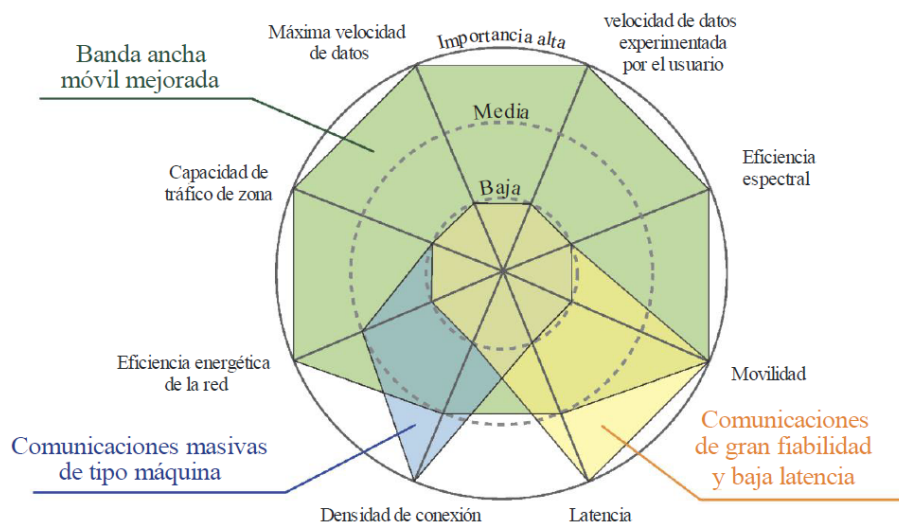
Máxima velocidad de datos

Importancia alta

velocidad de datos experimentada por el usuario

Banda ancha móvil mejorada

Media

Baja

Eficiencia espectral

Capacidad de tráfico de zona

Movilidad

Eficiencia energética de la red

Comunicaciones de gran fiabilidad y baja latencia

Comunicaciones masivas de tipo máquina

Densidad de conexión

Latencia